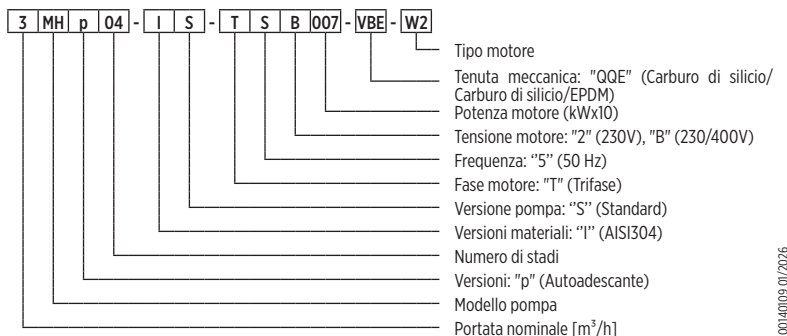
3 MH p 04 - I S - T S B 007 - VBE - W2

Tipo motore

Tenuta meccanica: "QQE" (Carburo di silicio/ Carburo di silicio/EPDM)

Potenza motore (kWx10)

Tensione motore: "2" (230V), "B" (230/400V)

Frequenza: "5" (50 Hz)

Fase motore: "T" (Trifase)

Versione pompa: "S" (Standard)

Versioni materiali: "I" (AISI304)

Numero di stadi

Versioni: "p" (Autoadescante)

Modello pompa

Portata nominale [m$^3$/h]

00140109 01/2026